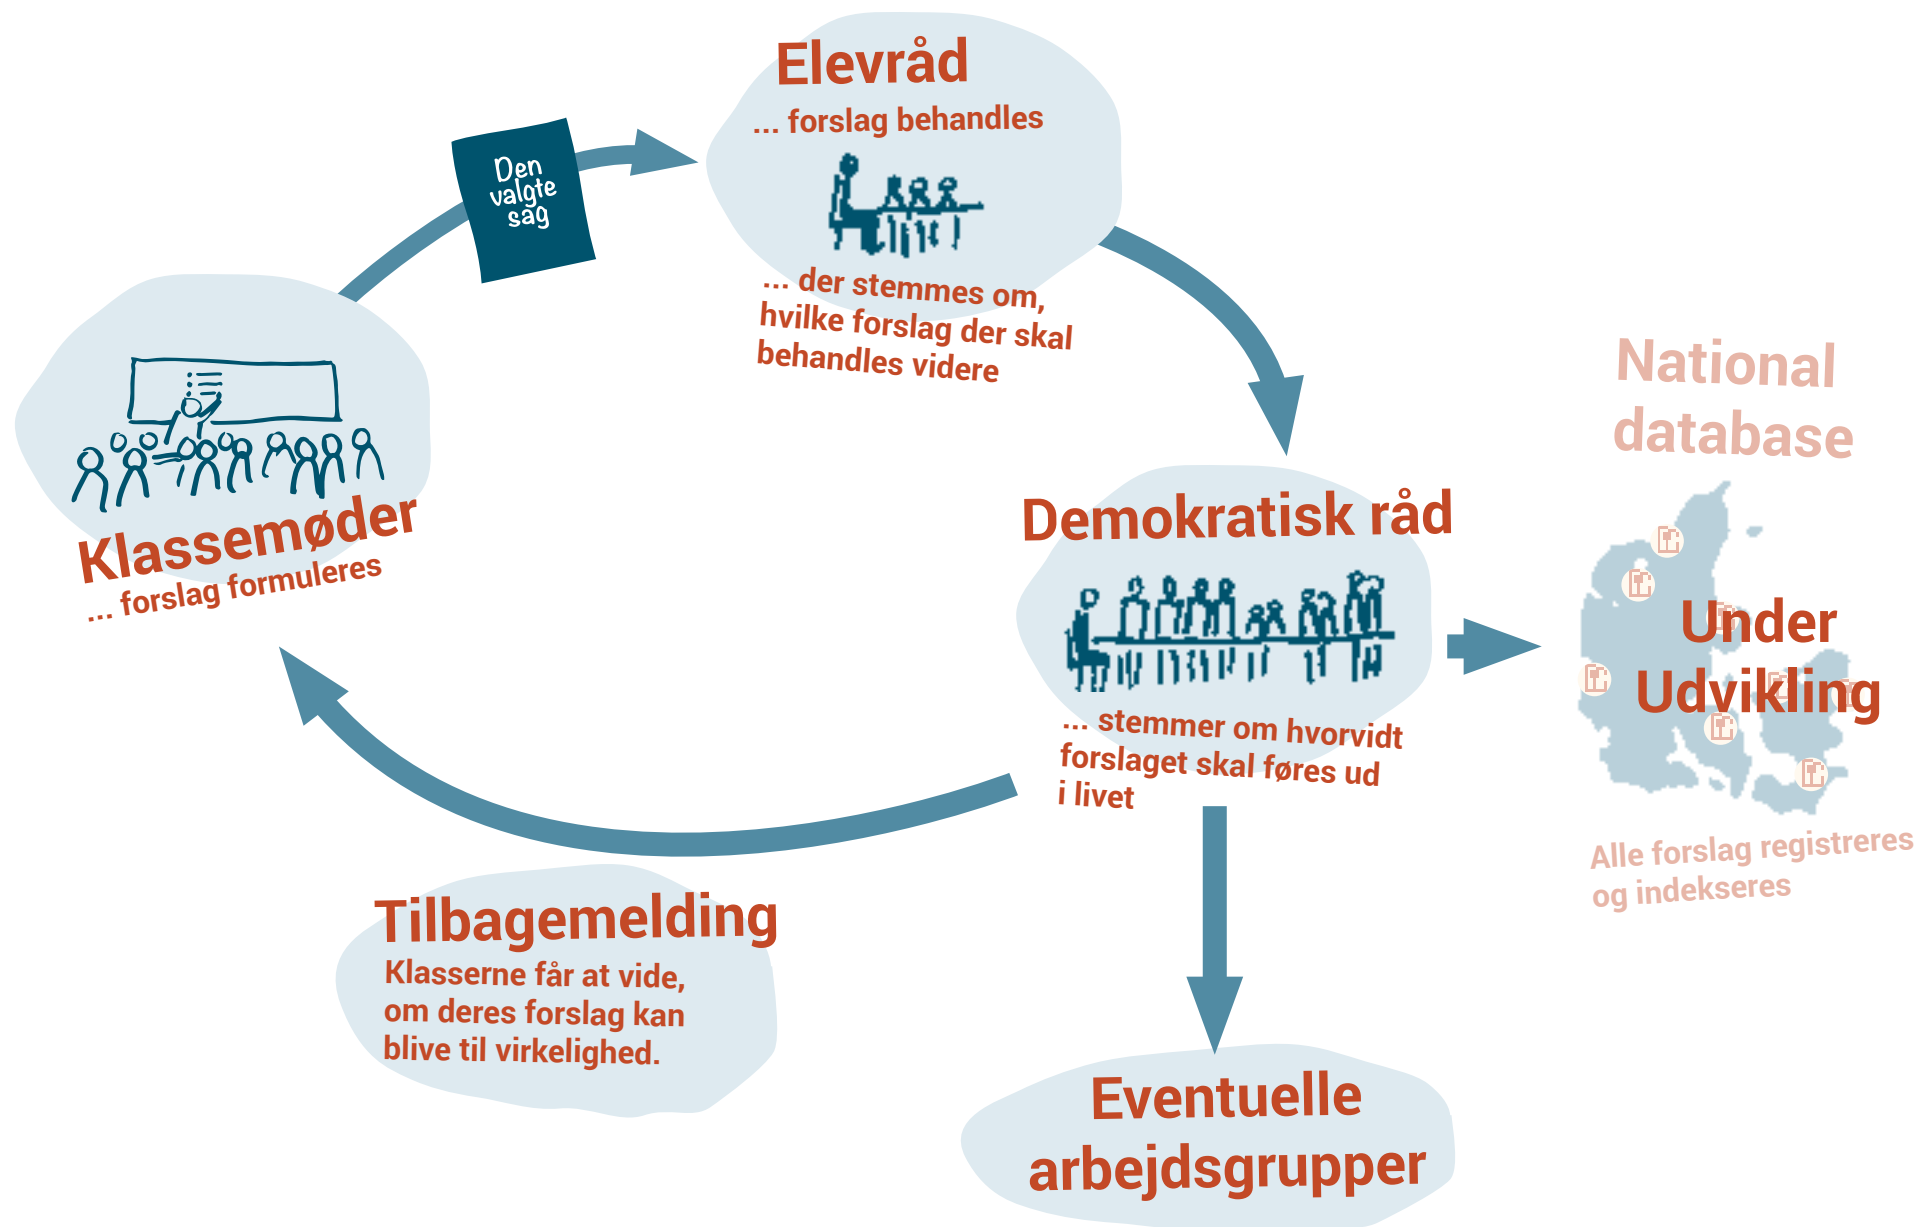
Elevråd
... forslag behandles

... der stemmes om, hvilke forslag der skal behandles videre

Den valgte sag

Klassemøder
... forslag formuleres

Demokratisk råd

... stemmer om hvorvidt forslaget skal føres ud i livet

National database

Under Udvikling

Alle forslag registreres og indekseres

Tilbagemelding
Klasserne får at vide, om deres forslag kan blive til virkelighed.

Eventuelle arbejdsgrupper